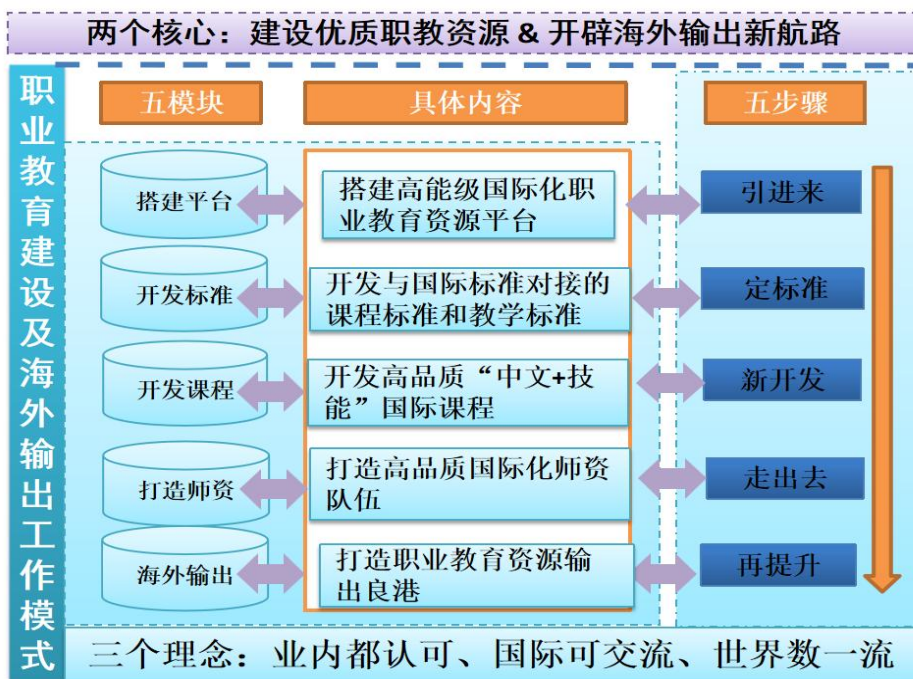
两个核心：建设优质职教资源 & 开辟海外输出新航路

职业教育建设及海外输出工作模式

五模块

具体内容

五步骤

搭建平台

搭建高能级国际化职业教育资源平台

引进来

开发标准

开发与国际标准对接的课程标准和教学标准

定标准

开发课程

开发高品质“中文+技能”国际课程

新开发

打造师资

打造高品质国际化师资队伍

走出去

海外输出

打造职业教育资源输出良港

再提升

三个理念：业内都认可、国际可交流、世界数一流